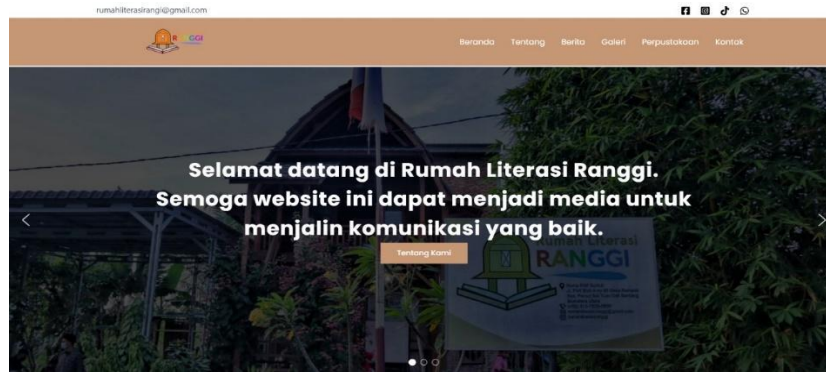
rumahliterasirangi@gmail.com

RANGGI

Beranda Tentang Berita Galeri Perpustakaan Kontak

Selamat datang di Rumah Literasi Ranggi. Semoga website ini dapat menjadi media untuk menjalin komunikasi yang baik.

Tentang Kami

Rumah Literasi
RANGGI

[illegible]